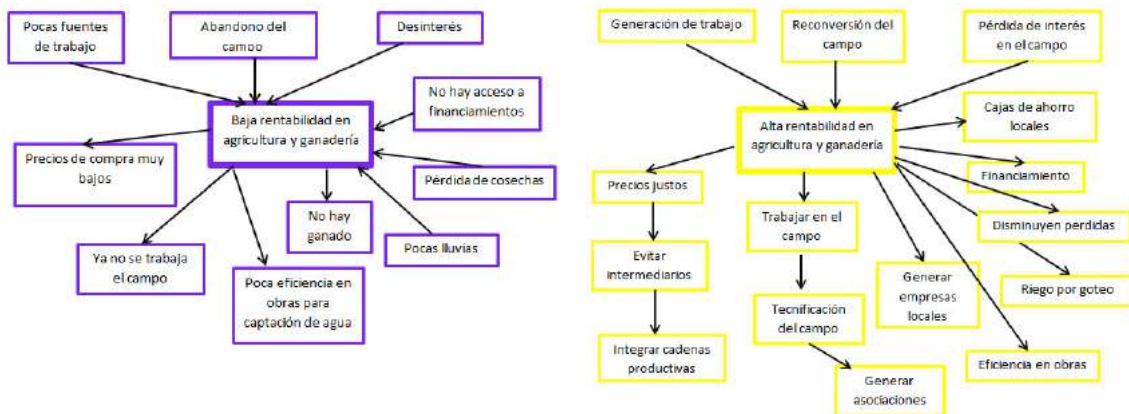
Pocas fuentes de trabajo

Abandono del campo

Desinterés

No hay acceso a financiamientos

Baja rentabilidad en agricultura y ganadería

Precios de compra muy bajos

Pérdida de cosechas

No hay ganado

Pocas lluvias

Ya no se trabaja el campo

Poca eficiencia en obras para captación de agua

Generación de trabajo

Reconversión del campo

Pérdida de interés en el campo

Alta rentabilidad en agricultura y ganadería

Cajas de ahorro locales

Financiamiento

Precios justos

Trabajar en el campo

Disminuyen perdidas

Evitar intermediarios

Generar empresas locales

Riego por goteo

Tecnificación del campo

Integrar cadenas productivas

Eficiencia en obras

Generar asociaciones